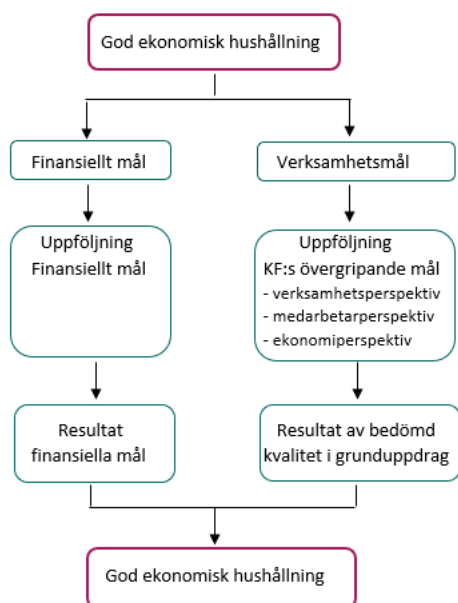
God ekonomisk hushållning

Finansiellt mål

Verksamhetsmål

Uppföljning
Finansiellt mål

Uppföljning
KF:s övergripande mål
- verksamhetsperspektiv
- medarbetarperspektiv
- ekonomiperspektiv

Resultat
finansiella mål

Resultat av bedömd kvalitet i grunduppdrag

God ekonomisk hushållning